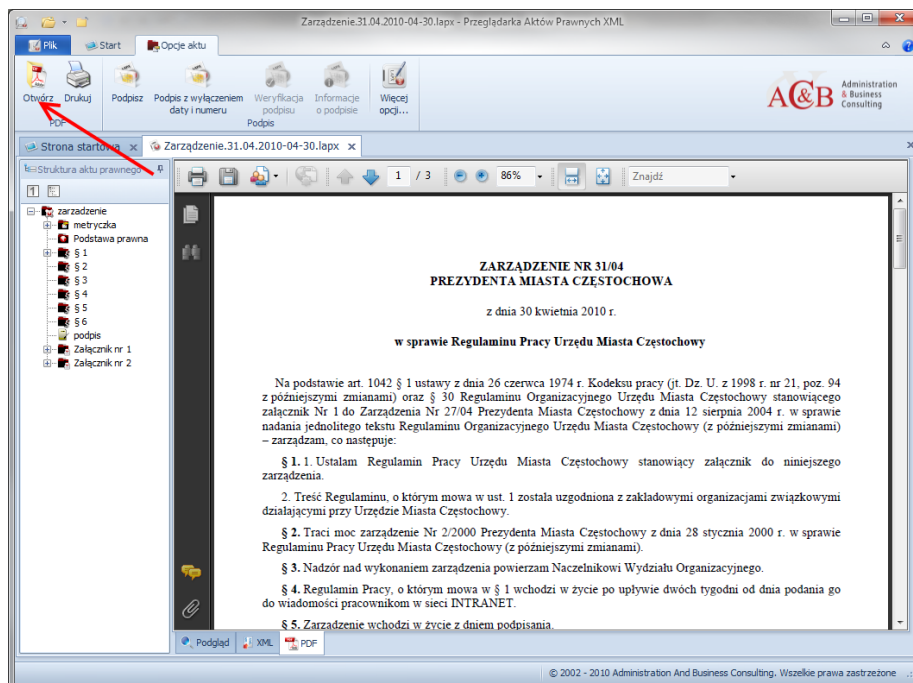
Zarządzenie.31.04.2010-04-30.lapx - Przeglądarka Aktów Prawnych XML

Plik | Start | Opcje aktu

Otwórz | Drukuj | Podpisz | Podpis z wyłączeniem daty i numeru | Weryfikacja podpisu | Informacje o podpisie | Więcej opcji...

PDF | Podpis

AC&B Administration & Business Consulting

Strona startowa | Zarządzenie.31.04.2010-04-30.lapx

Struktura aktu prawnego

zarzadzenie
metryczka
Podstawa prawna
§ 1
§ 2
§ 3
§ 4
§ 5
§ 6
podpis
Załącznik nr 1
Załącznik nr 2

1 / 3 | 86% | Znajdź

ZARZĄDZENIE NR 31/04
PREZYDENTA MIASTA CZĘSTOCHOWA

z dnia 30 kwietnia 2010 r.

w sprawie Regulaminu Pracy Urzędu Miasta Częstochowy

Na podstawie art. 1042 § 1 ustawy z dnia 26 czerwca 1974 r. Kodeksu pracy (jt. Dz. U. z 1998 r. nr 21, poz. 94 z późniejszymi zmianami) oraz § 30 Regulaminu Organizacyjnego Urzędu Miasta Częstochowy stanowiącego załącznik Nr 1 do Zarządzenia Nr 27/04 Prezydenta Miasta Częstochowy z dnia 12 sierpnia 2004 r. w sprawie nadania jednolitego tekstu Regulaminu Organizacyjnego Urzędu Miasta Częstochowy (z późniejszymi zmianami) – zarządzam, co następuje:

§ 1. 1. Ustalam Regulamin Pracy Urzędu Miasta Częstochowy stanowiący załącznik do niniejszego zarządzenia.

2. Treść Regulaminu, o którym mowa w ust. 1 została uzgodniona z zakładowymi organizacjami związkowymi działającymi przy Urzędzie Miasta Częstochowy.

§ 2. Traci moc zarządzenie Nr 2/2000 Prezydenta Miasta Częstochowy z dnia 28 stycznia 2000 r. w sprawie Regulaminu Pracy Urzędu Miasta Częstochowy (z późniejszymi zmianami).

§ 3. Nadzór nad wykonaniem zarządzenia powierzam Naczelnikowi Wydziału Organizacyjnego.

§ 4. Regulamin Pracy, o którym mowa w § 1 wchodzi w życie po upływie dwóch tygodni od dnia podania go do wiadomości pracownikom w sieci INTRANET.

§ 5. Zarządzenie wchodzi w życie z dniem podpisania.

Podgląd | XML | PDF

© 2002 - 2010 Administration And Business Consulting. Wszelkie prawa zastrzeżone